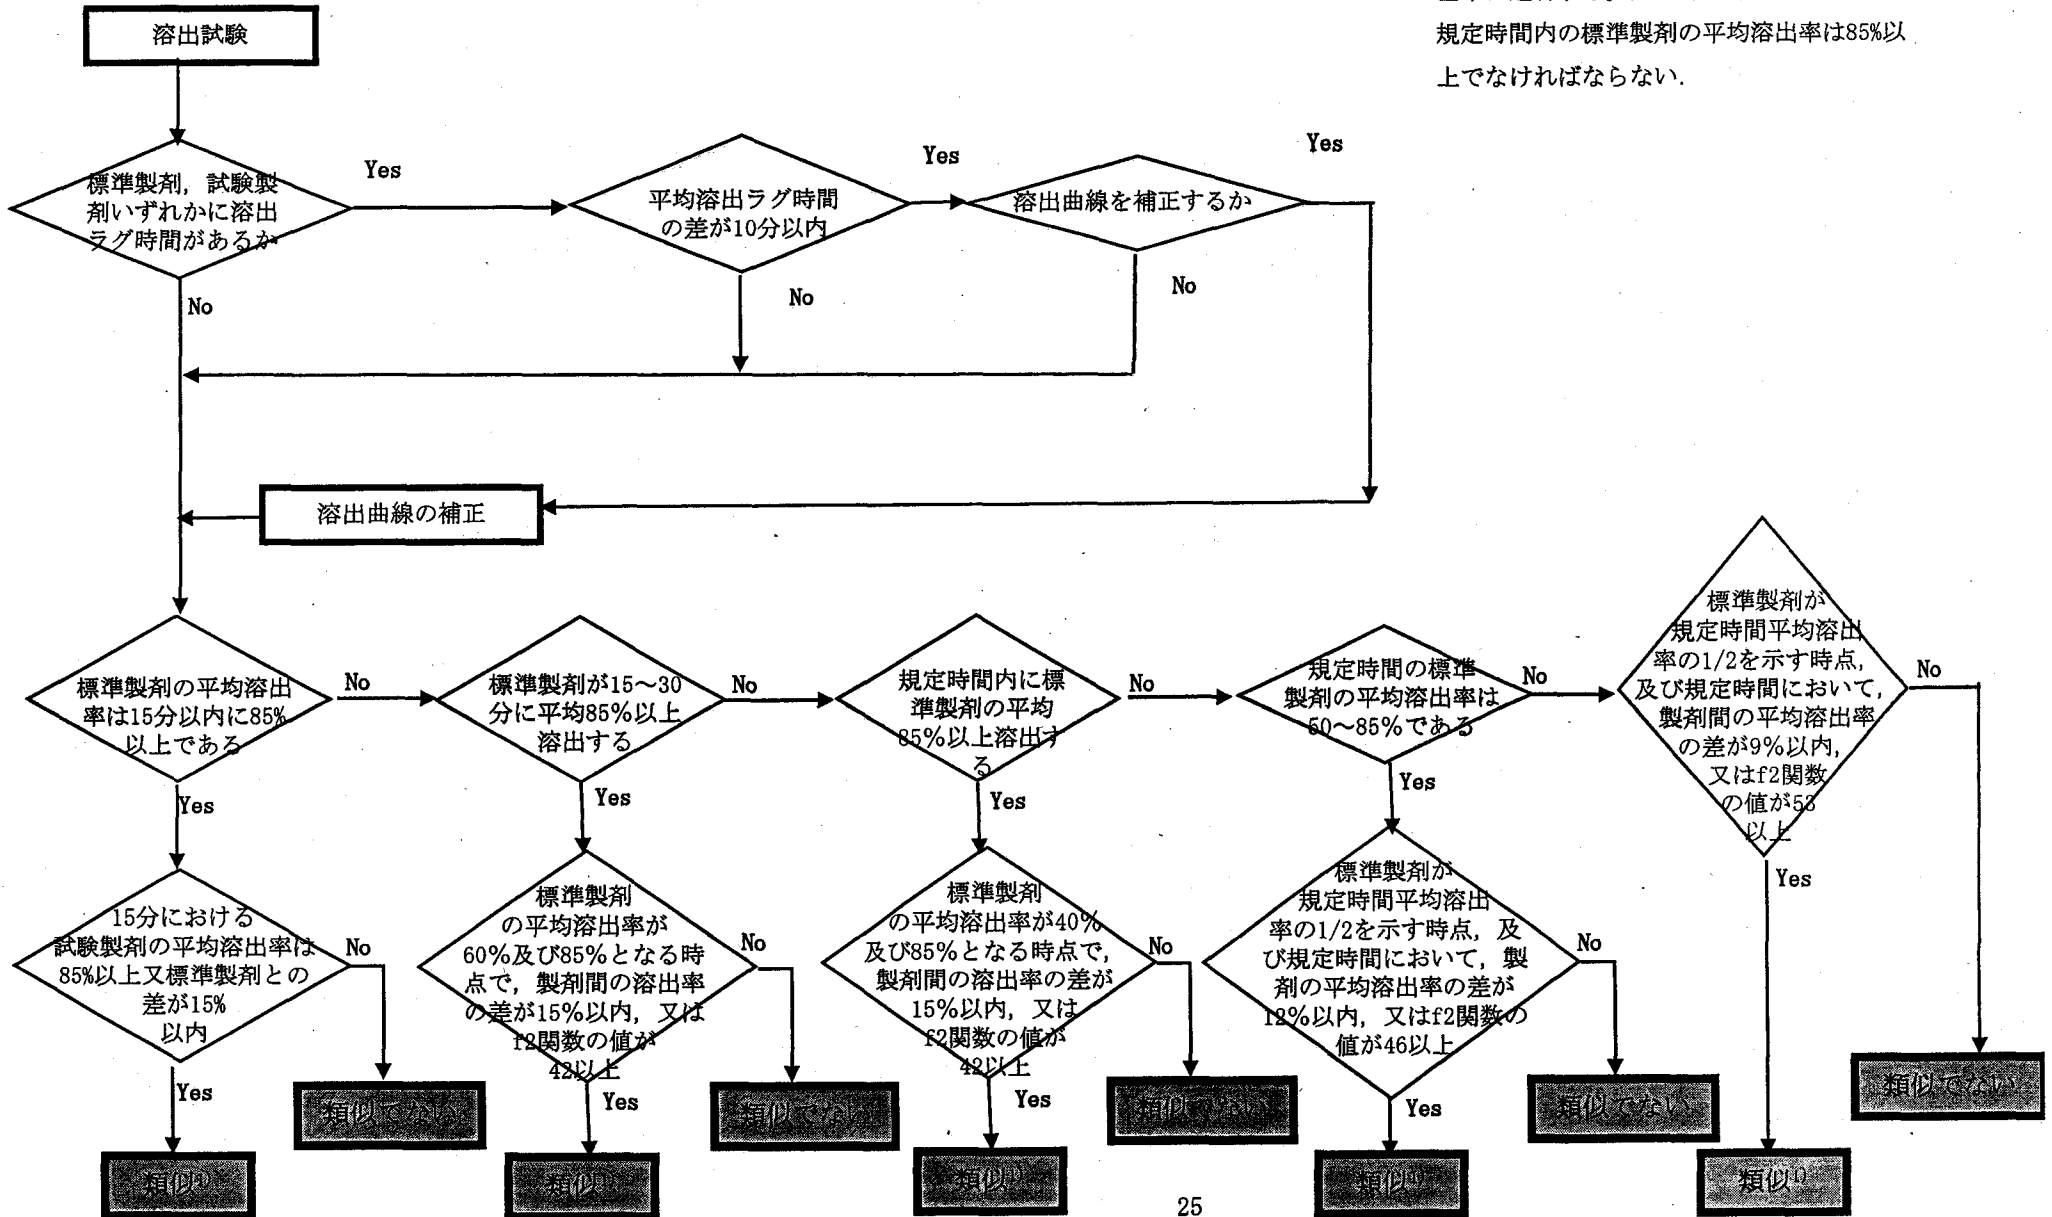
規定時間内の標準製剤の平均溶出率は85%以上でなければならない.

溶出試験

標準製剤，試験製剤いずれかに溶出ラグ時間があるか

Yes

平均溶出ラグ時間の差が10分以内

Yes

溶出曲線を補正するか

Yes

No

No

No

溶出曲線の補正

標準製剤の平均溶出率は15分以内に85%以上である

No

標準製剤が15～30分に平均85%以上溶出する

No

規定時間内に標準製剤の平均85%以上溶出する

No

規定時間の標準製剤の平均溶出率は50～85%である

No

標準製剤が規定時間平均溶出率の1/2を示す時点，及び規定時間において，製剤間の平均溶出率の差が9%以内，又はf2関数の値が53以上

No

Yes

Yes

Yes

Yes

Yes

15分における試験製剤の平均溶出率は85%以上又標準製剤との差が15%以内

No

標準製剤の平均溶出率が60%及び85%となる時点で，製剤間の溶出率の差が15%以内，又はf2関数の値が42以上

No

標準製剤の平均溶出率が40%及び85%となる時点で，製剤間の溶出率の差が15%以内，又はf2関数の値が42以上

No

標準製剤が規定時間平均溶出率の1/2を示す時点，及び規定時間において，製剤の平均溶出率の差が12%以内，又はf2関数の値が46以上

No

類似でない

Yes

類似でない

Yes

類似でない

Yes

類似でない

Yes

類似でない

類似$^{1)}$

類似$^{1)}$

類似$^{1)}$

類似$^{1)}$

類似$^{1)}$

25